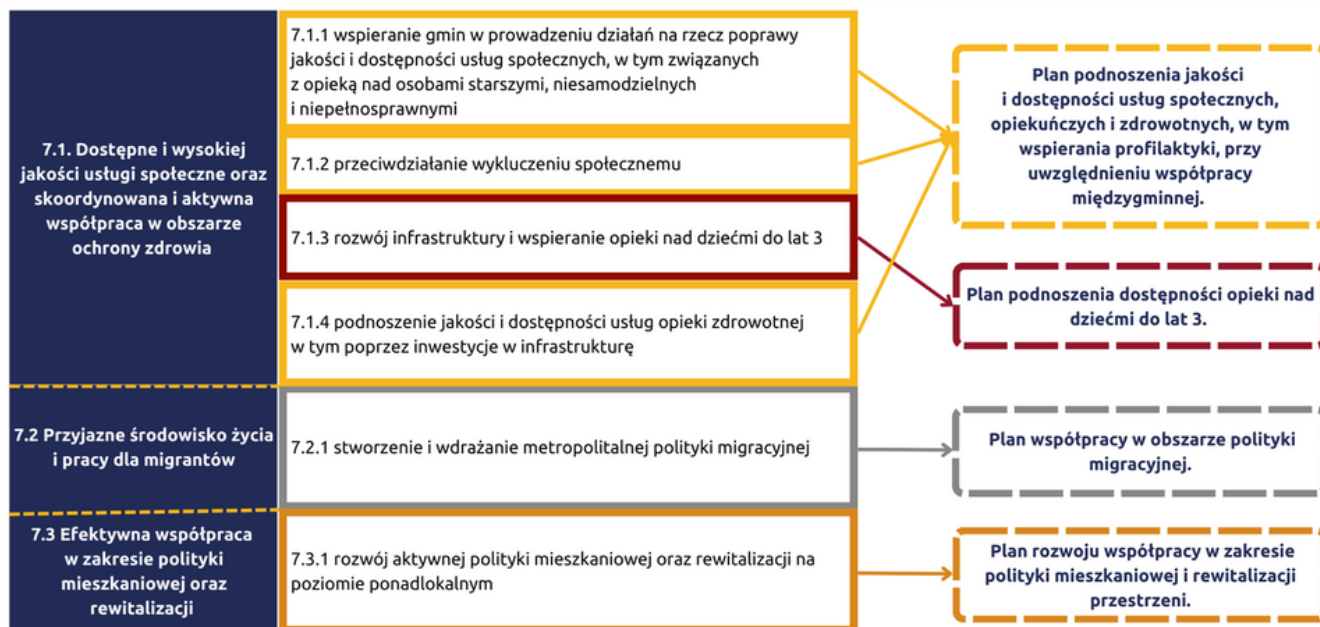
7.1. Dostępne i wysokiej jakości usługi społeczne oraz skoordynowana i aktywna współpraca w obszarze ochrony zdrowia

7.1.1 wspieranie gmin w prowadzeniu działań na rzecz poprawy jakości i dostępności usług społecznych, w tym związanych z opieką nad osobami starszymi, niesamodzielnych i niepełnosprawnymi

7.1.2 przeciwdziałanie wykluczeniu społecznemu

7.1.3 rozwój infrastruktury i wspieranie opieki nad dziećmi do lat 3

7.1.4 podnoszenie jakości i dostępności usług opieki zdrowotnej w tym poprzez inwestycje w infrastrukturę

Plan podnoszenia jakości i dostępności usług społecznych, opiekuńczych i zdrowotnych, w tym wspierania profilaktyki, przy uwzględnieniu współpracy międzygminnej.

Plan podnoszenia dostępności opieki nad dziećmi do lat 3.

7.2 Przyjazne środowisko życia i pracy dla migrantów

7.2.1 stworzenie i wdrażanie metropolitalnej polityki migracyjnej

Plan współpracy w obszarze polityki migracyjnej.

7.3 Efektywna współpraca w zakresie polityki mieszkaniowej oraz rewitalizacji

7.3.1 rozwój aktywnej polityki mieszkaniowej oraz rewitalizacji na poziomie ponadlokalnym

Plan rozwoju współpracy w zakresie polityki mieszkaniowej i rewitalizacji przestrzeni.